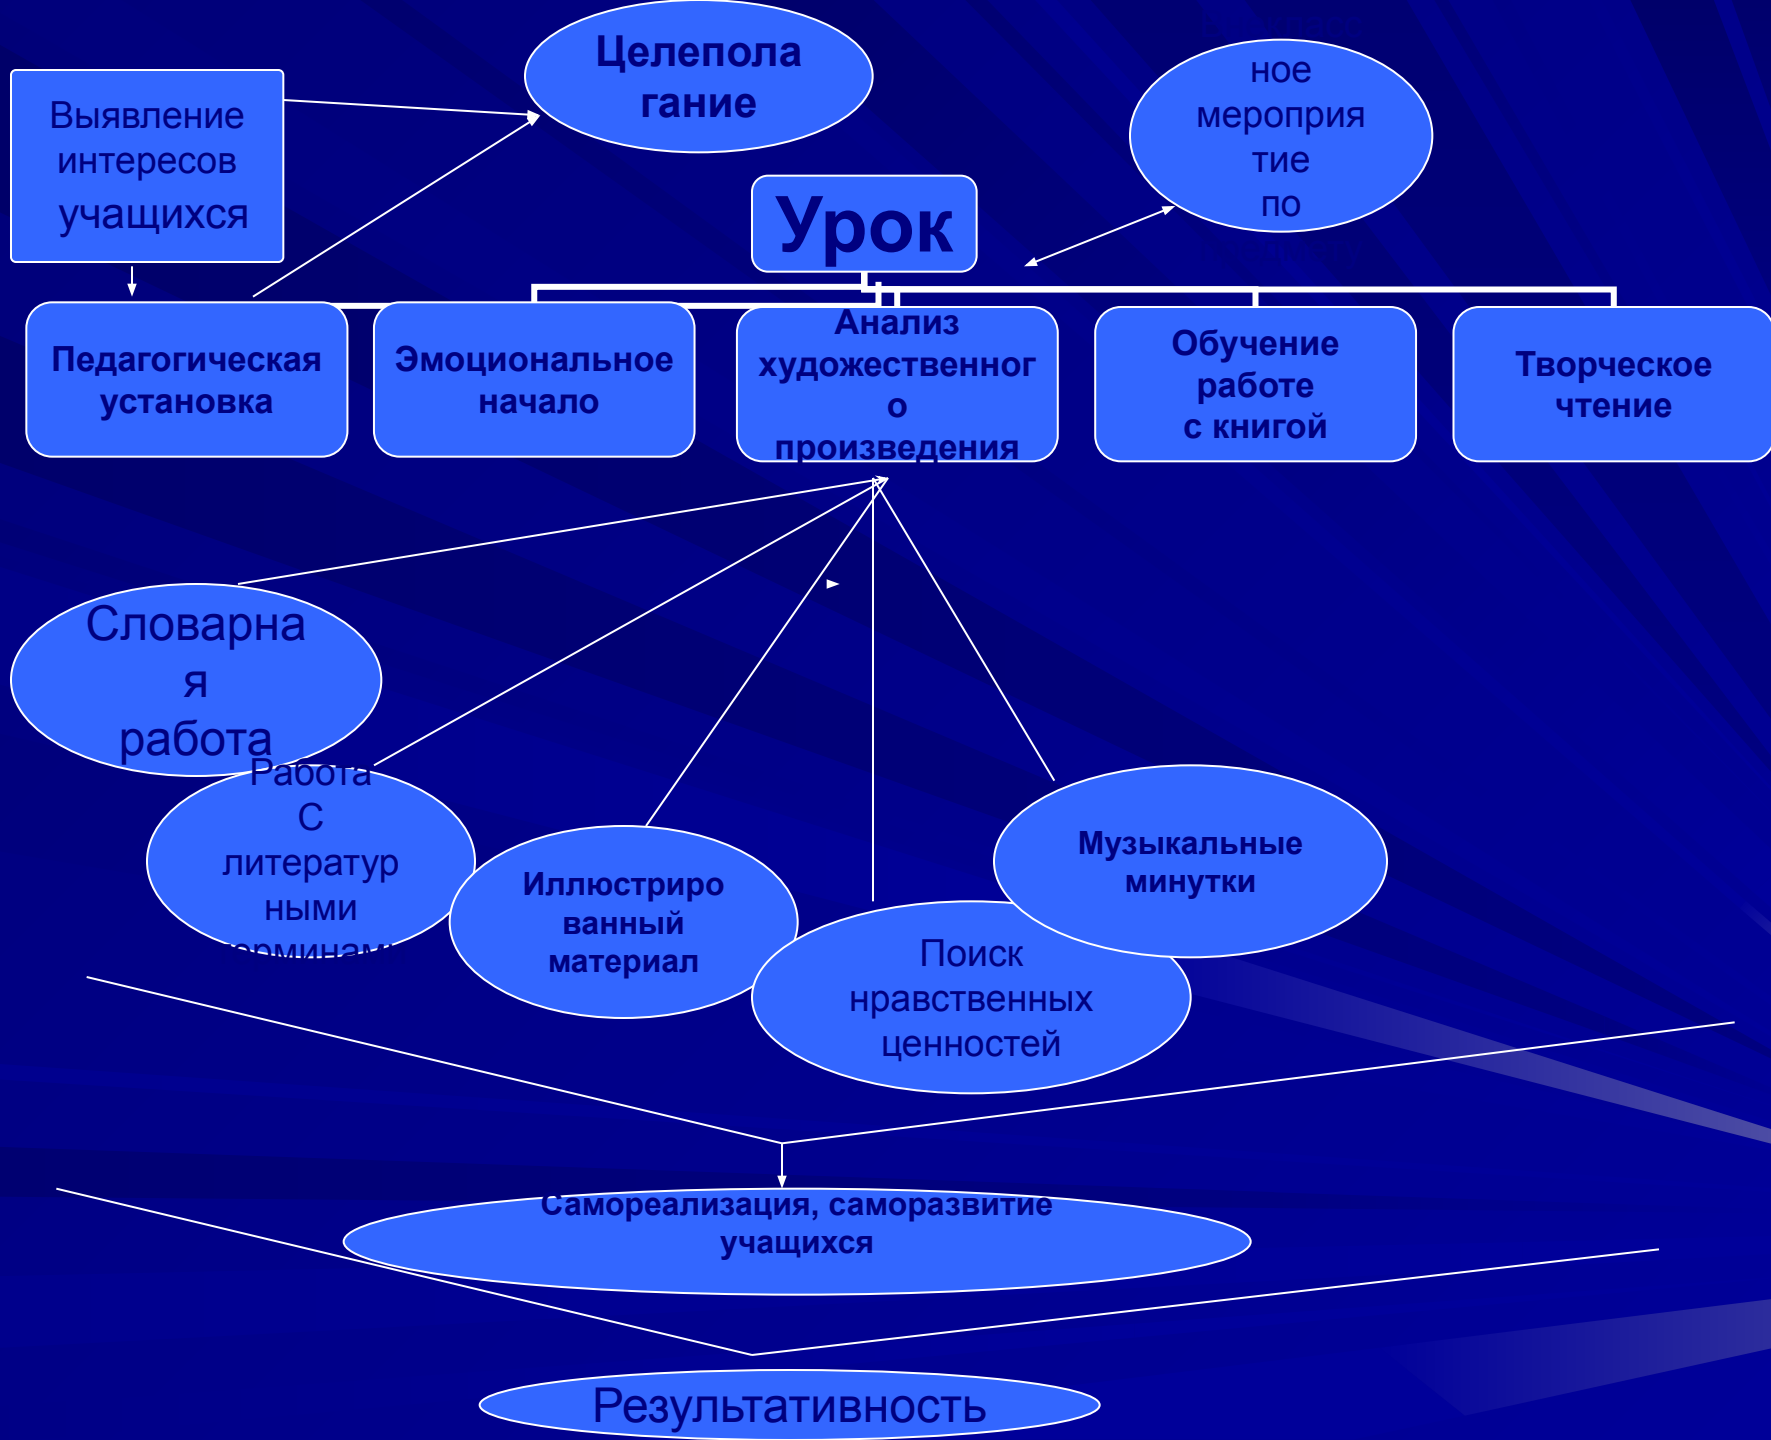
Выявление интересов учащихся

Целеполагание

ное мероприятие по

Урок

Педагогическая установка

Эмоциональное начало

Анализ художественного произведения

Обучение работе с книгой

Творческое чтение

Словарная работа

Работа с литературными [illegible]

Иллюстрированный материал

Поиск нравственных ценностей

Музыкальные минутки

Самореализация, саморазвитие учащихся

Результативность